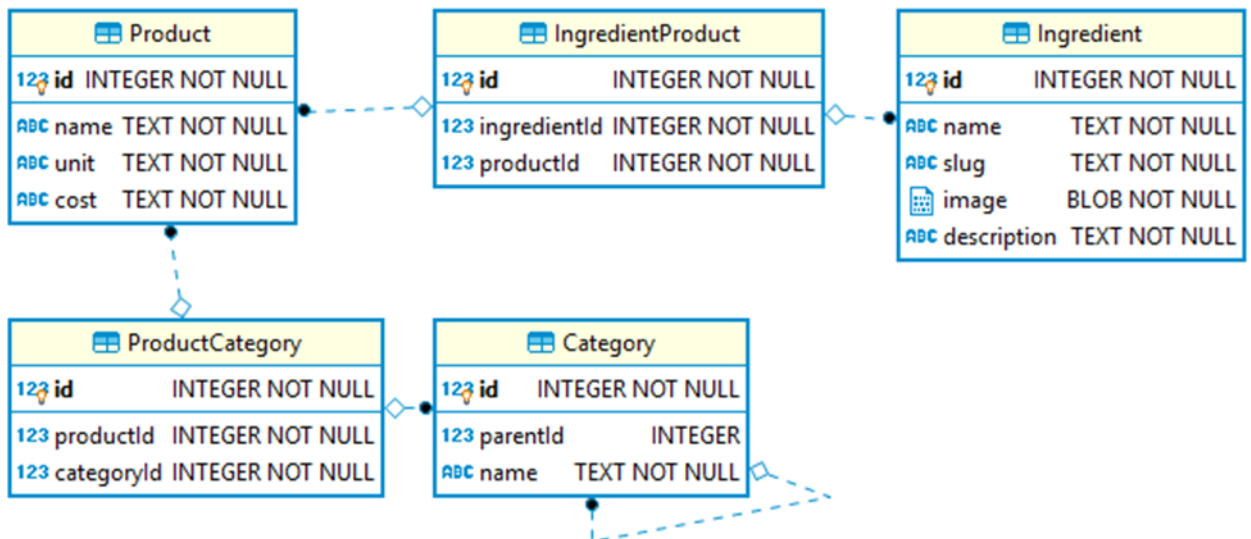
Product

123 id INTEGER NOT NULL

ABC name TEXT NOT NULL
ABC unit TEXT NOT NULL
ABC cost TEXT NOT NULL

IngredientProduct

123 id INTEGER NOT NULL

123 ingredientId INTEGER NOT NULL
123 productId INTEGER NOT NULL

Ingredient

123 id INTEGER NOT NULL

ABC name TEXT NOT NULL
ABC slug TEXT NOT NULL
image BLOB NOT NULL
ABC description TEXT NOT NULL

ProductCategory

123 id INTEGER NOT NULL

123 productId INTEGER NOT NULL
123 categoryId INTEGER NOT NULL

Category

123 id INTEGER NOT NULL

123 parentId INTEGER
ABC name TEXT NOT NULL